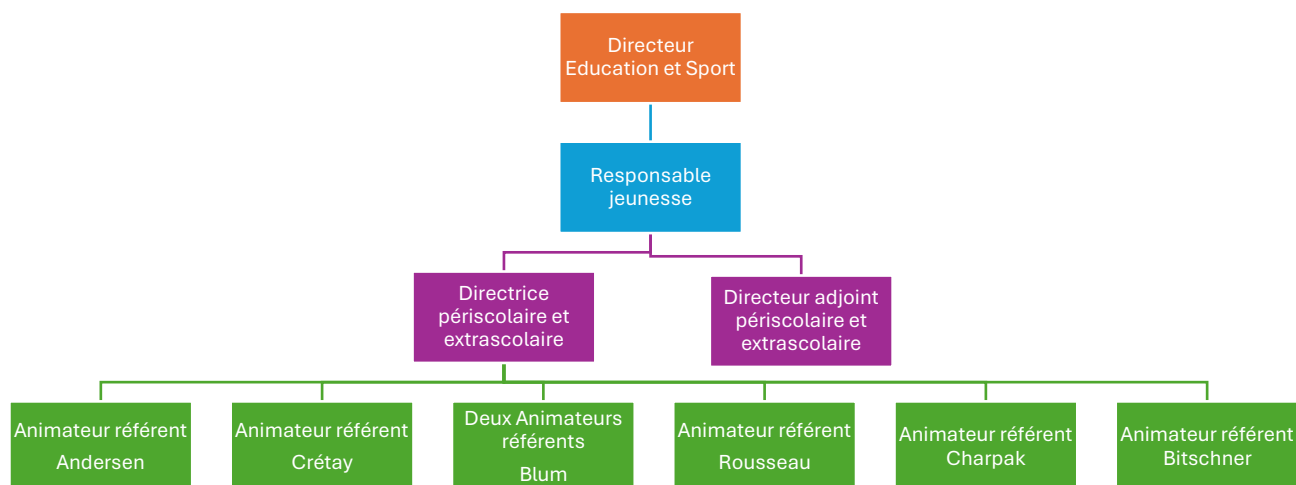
Directeur
Education et Sport

Responsable
jeunesse

Directrice
périscolaire et
extrascolaire

Directeur adjoint
périscolaire et
extrascolaire

Animateur référent
Andersen

Animateur référent
Crétay

Deux Animateurs
référents
Blum

Animateur référent
Rousseau

Animateur référent
Charpak

Animateur référent
Bitschner